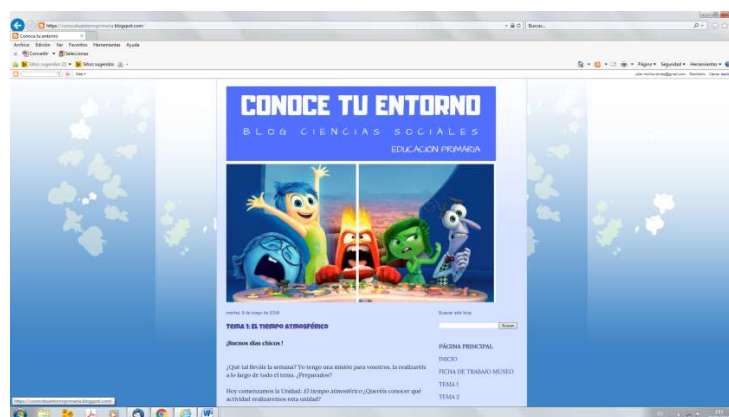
https://conocetuentornoprimaria.blogspot.com/

Buscar...

Conoce tu entorno

Archivo Edición Ver Favoritos Herramientas Ayuda

Convertir Seleccionar

Sitios sugeridos Sitios sugeridos

Página Seguridad Herramientas

CONOCE TU ENTORNO

BLOG CIENCIAS SOCIALES

EDUCACIÓN PRIMARIA

martes, 8 de mayo de 2018

TEMA 1: EL TIEMPO ATMOSFÉRICO

¡Buenos días chicos !

¿Qué tal llevéis la semana? Yo tengo una misión para vosotros, la realizaréis a lo largo de todo el tema. ¿Preparados?

Hoy comenzamos la Unidad: El tiempo atmosférico ¿Queréis conocer qué actividad realizaremos esta unidad?

Buscar este blog

Buscar

PÁGINA PRINCIPAL

INICIO

FICHA DE TRABAJO MUSEO

TEMA 1

TEMA 2

https://conocetuentornoprimaria.blogspot.com/